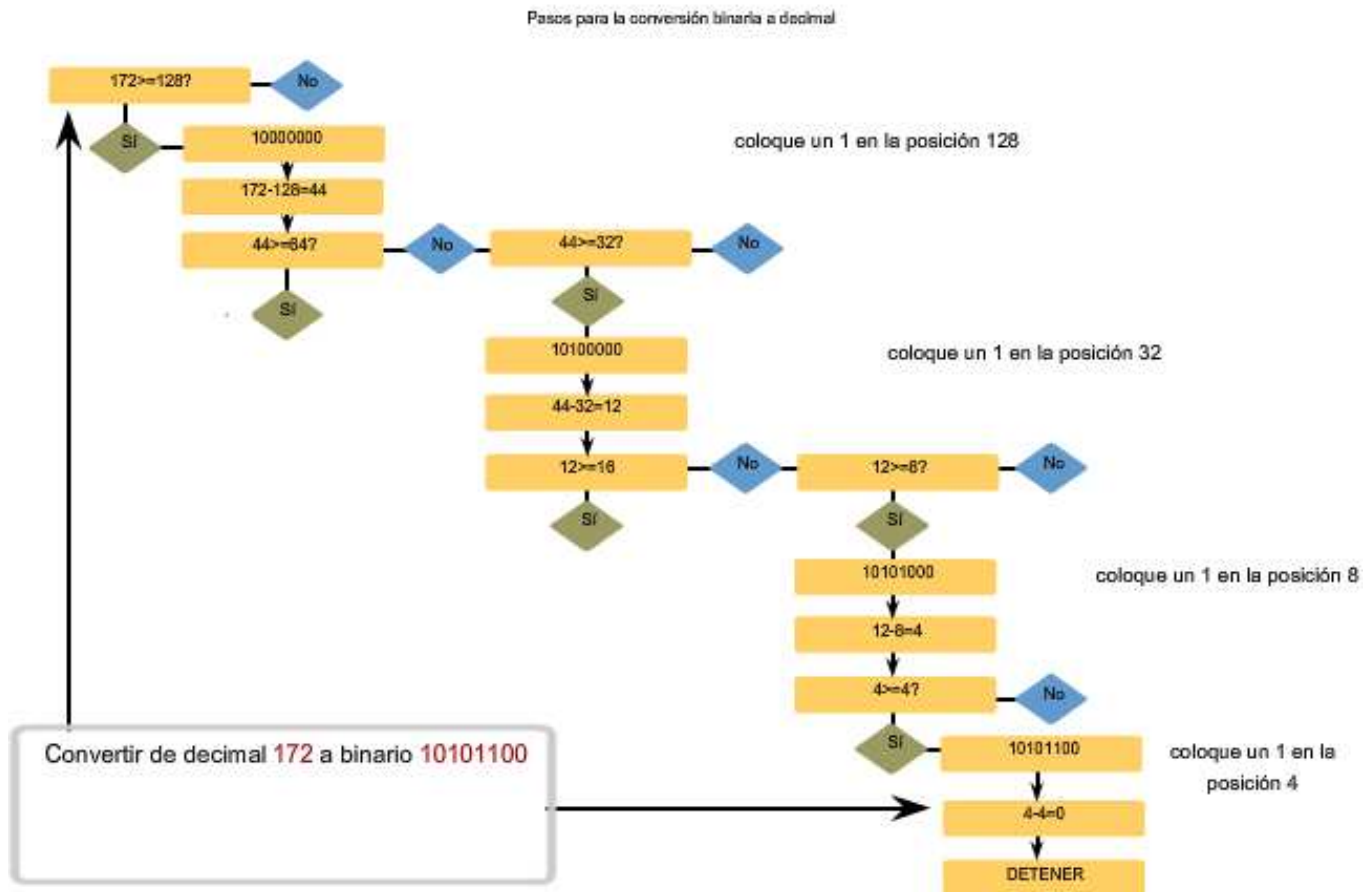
Pasos para la conversión binaria a decimal

172>=128?

No

Sí

10000000

coloque un 1 en la posición 128

172-128=44

44>=64?

No

44>=32?

No

Sí

Sí

10100000

coloque un 1 en la posición 32

44-32=12

12>=16

No

12>=8?

No

Sí

Sí

10101000

coloque un 1 en la posición 8

12-8=4

4>=4?

No

Convertir de decimal 172 a binario 10101100

Sí

10101100

coloque un 1 en la posición 4

4-4=0

DETENER